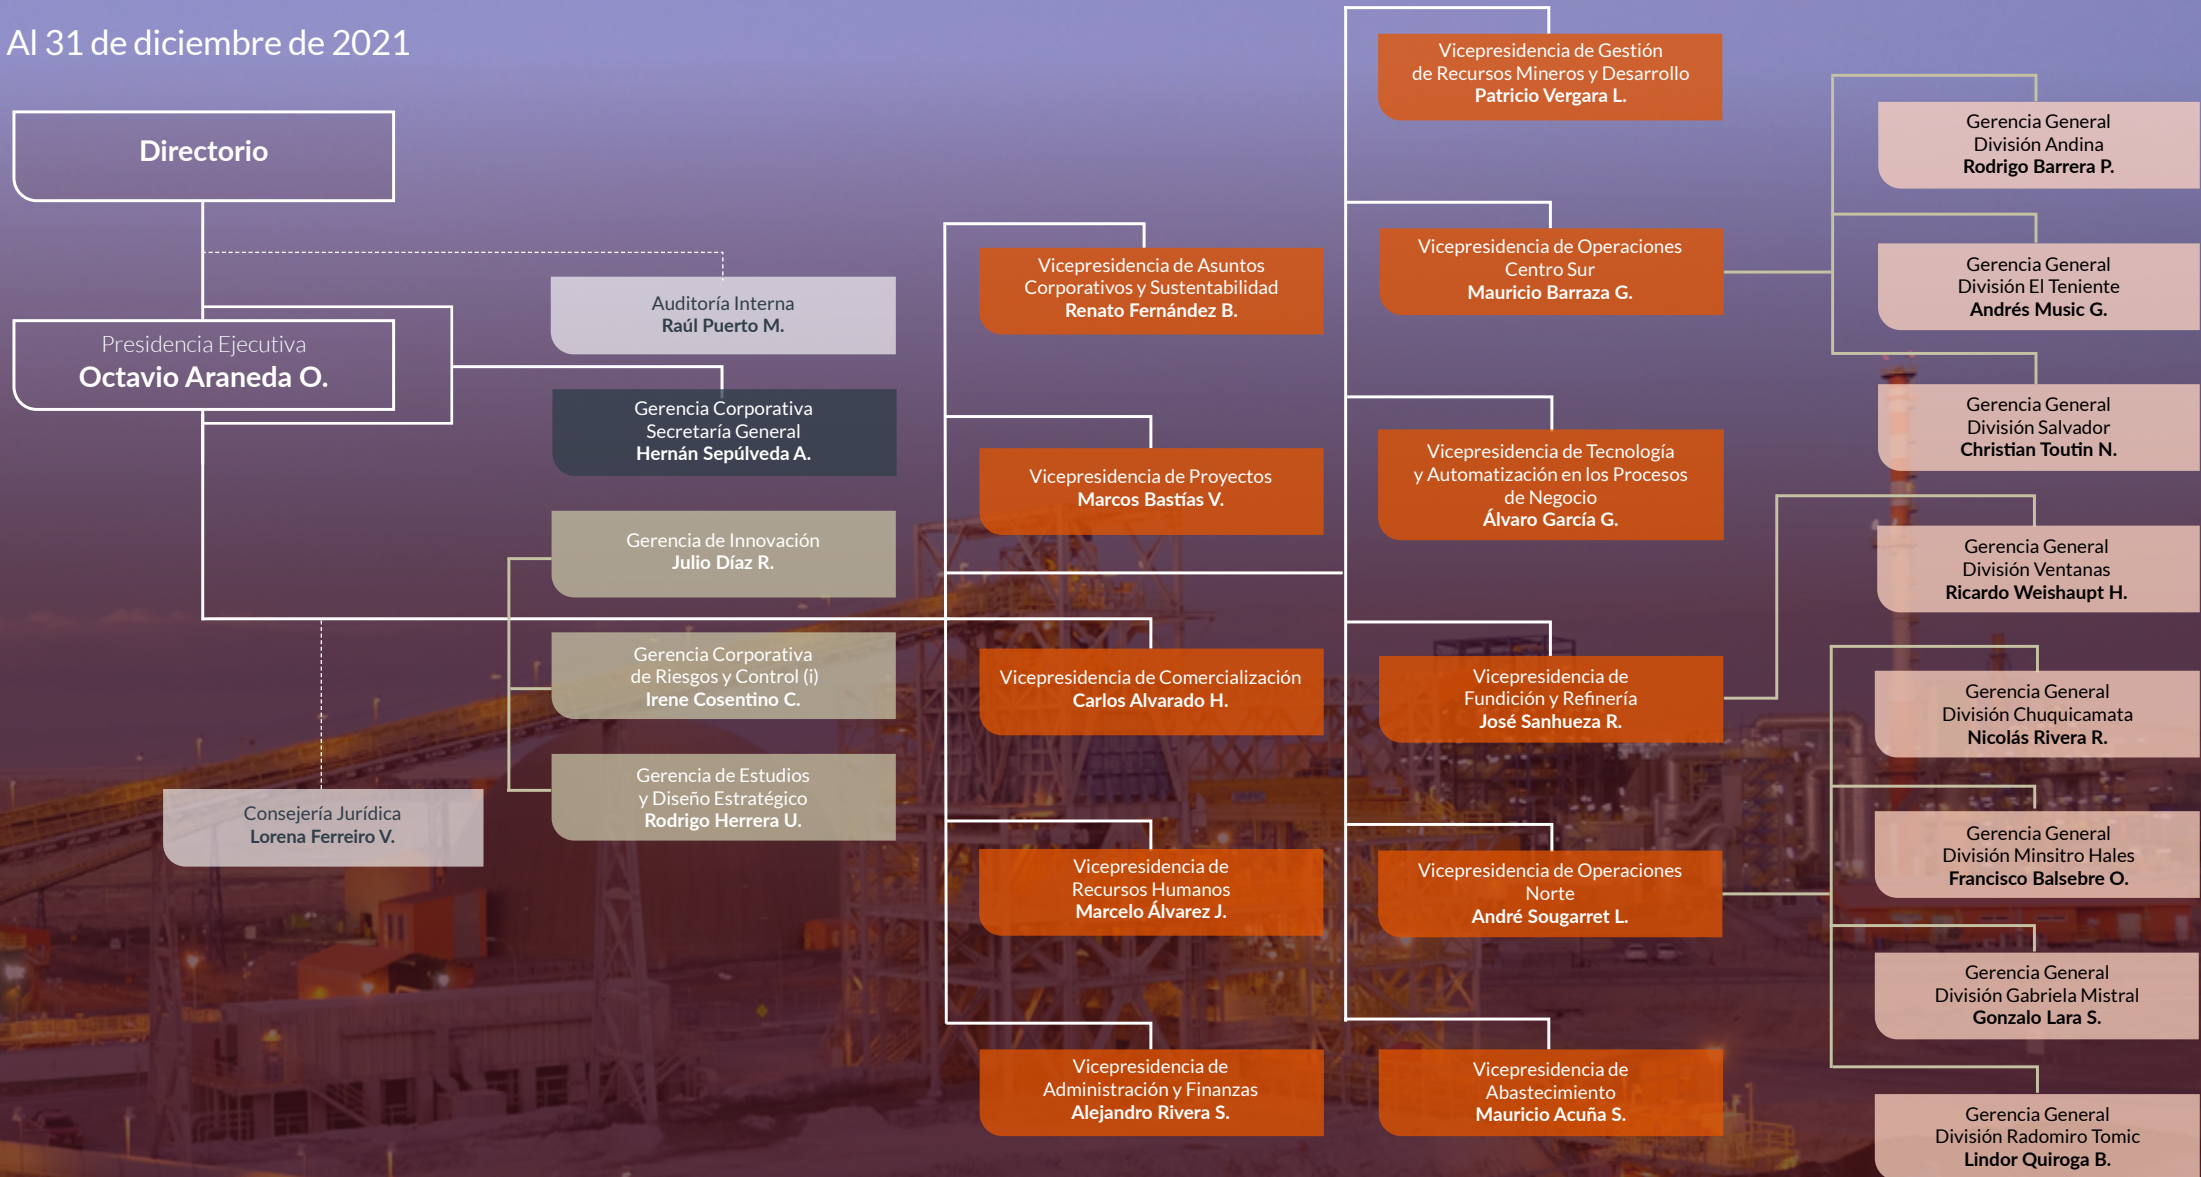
Al 31 de diciembre de 2021

Directorio

Presidencia Ejecutiva
Octavio Araneda O.

Auditoría Interna
Raúl Puerto M.

Gerencia Corporativa
Secretaría General
Hernán Sepúlveda A.

Gerencia de Innovación
Julio Díaz R.

Gerencia Corporativa
de Riesgos y Control (i)
Irene Cosentino C.

Gerencia de Estudios
y Diseño Estratégico
Rodrigo Herrera U.

Consejería Jurídica
Lorena Ferreiro V.

Vicepresidencia de Asuntos
Corporativos y Sustentabilidad
Renato Fernández B.

Vicepresidencia de Proyectos
Marcos Bastías V.

Vicepresidencia de Comercialización
Carlos Alvarado H.

Vicepresidencia de
Recursos Humanos
Marcelo Álvarez J.

Vicepresidencia de
Administración y Finanzas
Alejandro Rivera S.

Vicepresidencia de Gestión
de Recursos Mineros y Desarrollo
Patricio Vergara L.

Vicepresidencia de Operaciones
Centro Sur
Mauricio Barraza G.

Vicepresidencia de Tecnología
y Automatización en los Procesos
de Negocio
Álvaro García G.

Vicepresidencia de
Fundición y Refinería
José Sanhueza R.

Vicepresidencia de Operaciones
Norte
André Sougarret L.

Vicepresidencia de
Abastecimiento
Mauricio Acuña S.

Gerencia General
División Andina
Rodrigo Barrera P.

Gerencia General
División El Teniente
Andrés Music G.

Gerencia General
División Salvador
Christian Toutin N.

Gerencia General
División Ventanas
Ricardo Weishaupt H.

Gerencia General
División Chuquicamata
Nicolás Rivera R.

Gerencia General
División Minsitro Hales
Francisco Balsebre O.

Gerencia General
División Gabriela Mistral
Gonzalo Lara S.

Gerencia General
División Radomiro Tomic
Lindor Quiroga B.